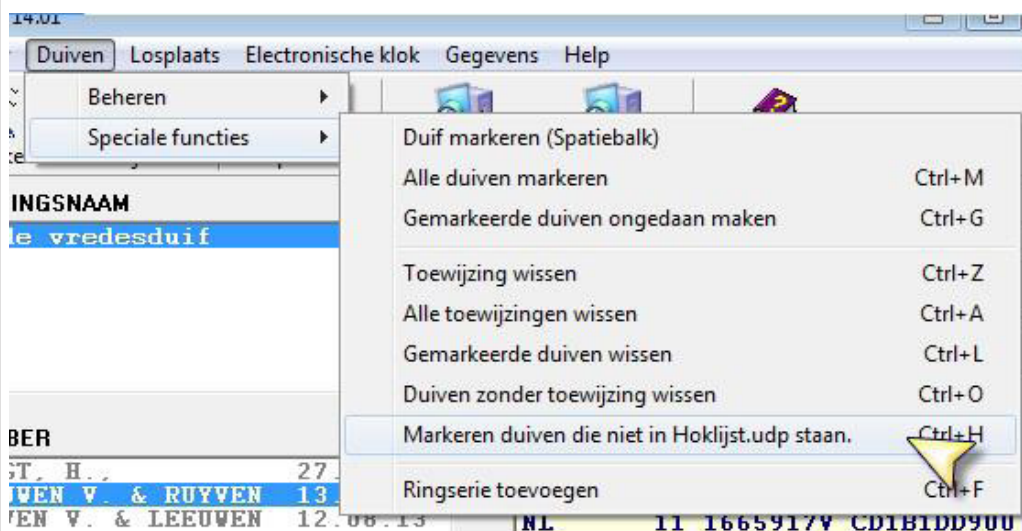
14.01

Duiven Losplaats Electronische klok Gegevens Help

Beheren

Speciale functies

INGSNAAM

le vredesduif

BER

ST. H. 27.

UVEN V. & RUYVEN 13.

VEN V. & LEEUWEN 12.08.13

Duif markeren (Spatiebalk)

Alle duiven markeren Ctrl+M

Gemarkeerde duiven ongedaan maken Ctrl+G

Toewijzing wissen Ctrl+Z

Alle toewijzingen wissen Ctrl+A

Gemarkeerde duiven wissen Ctrl+L

Duiven zonder toewijzing wissen Ctrl+O

Markeren duiven die niet in Hoklijst.udp staan. Ctrl+H

Ringserie toevoegen Ctrl+F

NL 11 1665917V CD1B1DD900